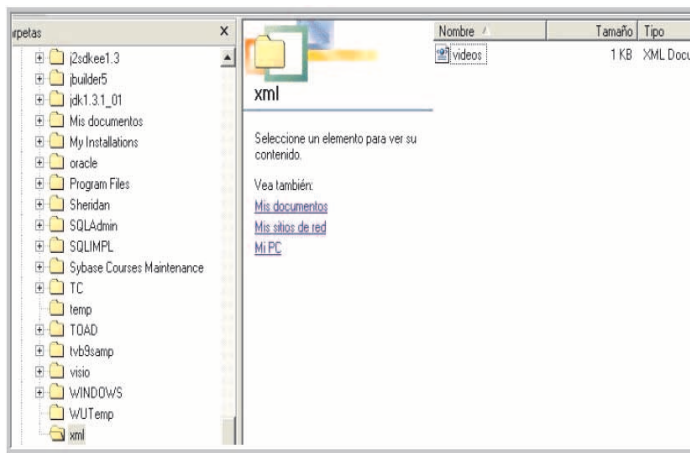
rpetas ×

j2sdkee1.3
jbuilder5
jdk1.3.1_01
Mis documentos
My Installations
oracle
Program Files
Sheridan
SQLAdmin
SQLIMPL
Sybase Courses Maintenance
TC
temp
TOAD
tvb9samp
visio
WINDOWS
WUTemp
xml

xml

Seleccione un elemento para ver su contenido.

Vea también:
Mis documentos
Mis sitios de red
Mi PC

| Nombre | Tamaño | Tipo |
|---|---|---|
| videos | 1 KB | XML Docu |